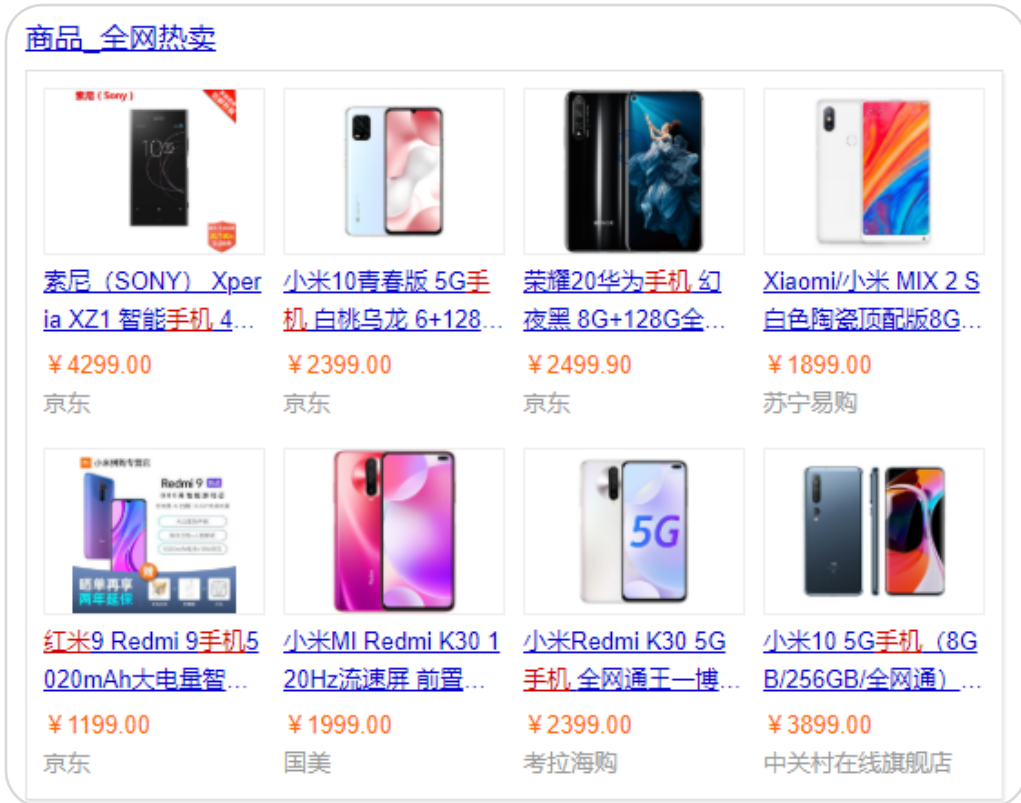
商品_全网热卖

| | | | |
|---|---|---|---|
| 索尼（SONY） Xperia XZ1 智能手机 4… | 小米10青春版 5G手机 白桃乌龙 6+128… | 荣耀20华为手机 幻夜黑 8G+128G全… | Xiaomi/小米 MIX 2 S白色陶瓷顶配版8G… |
| ￥4299.00 | ￥2399.00 | ￥2499.90 | ￥1899.00 |
| 京东 | 京东 | 京东 | 苏宁易购 |
| 红米9 Redmi 9手机5020mAh大电量智… | 小米MI Redmi K30 120Hz流速屏 前置… | 小米Redmi K30 5G手机 全网通王一博… | 小米10 5G手机（8GB/256GB/全网通）… |
| ￥1199.00 | ￥1999.00 | ￥2399.00 | ￥3899.00 |
| 京东 | 国美 | 考拉海购 | 中关村在线旗舰店 |

索尼（Sony）

Redmi 9

5G